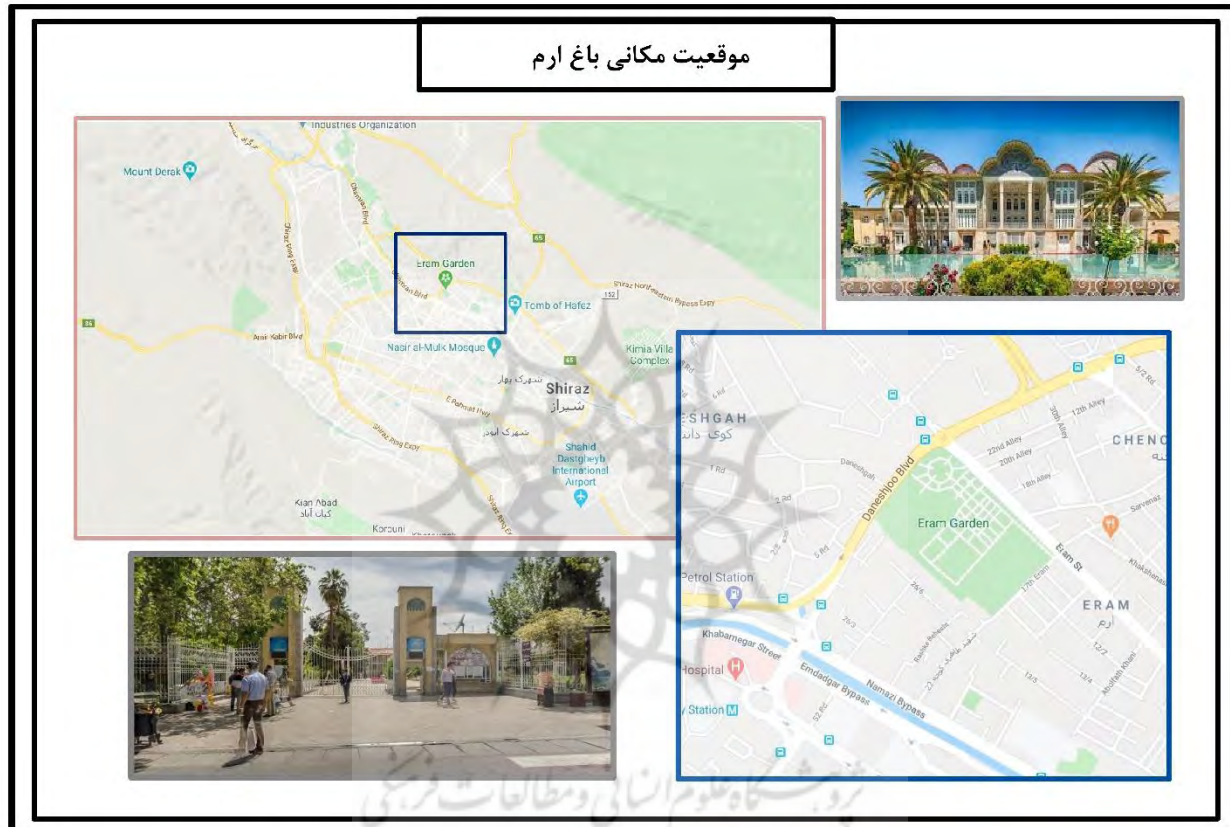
موقعیت مکانی باغ ارم

Industries Organization
Mount Derak
Chamran Blvd
Shiraz Ring Expy
Eram Garden
Tomb of Hafez
Shiraz Northeastern Bypass Expy
152
65
86
Amir Kabir Blvd
Nasir al-Mulk Mosque
Kimia Villa Complex
Shiraz
شیراز
شهرک بهار
E Pahlavi Hwy
شهرک ابیوردی
Shiraz Ring Expy
Shahid Dastgheyb International Airport
Kian Abad
کیان آباد
Korouni

ESHGAH
کوی دانشگاه
Daneshjoo Blvd
Daneshgah
22nd Alley
20th Alley
12th Alley
20th Alley
18th Alley
CHENG
Eram Garden
Eram St
Sarvenaz
Khakshenasi
ERAM
ارم
Petrol Station
Khabarnegar Street
Emdadgar Bypass
Namazi Bypass
Hospital
Station
17th Eram
5/2 Rd
1 Rd
2 Rd
6 Rd
26/6
12/7
13/4
Abolfath Khani
52 Rd

پژوهشگاه علوم انسانی و مطالعات فرهنگی